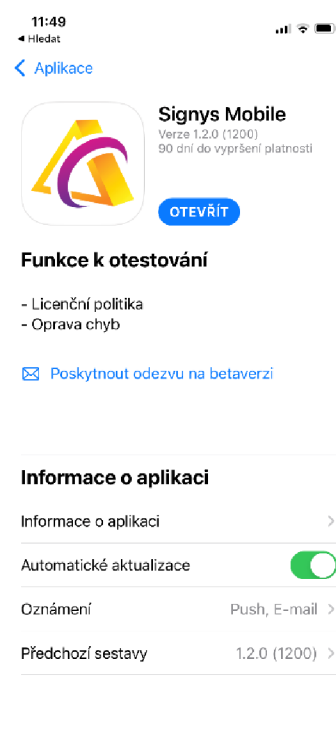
11:49
◂ Hledat

Aplikace

Signys Mobile
Verze 1.2.0 (1200)
90 dní do vypršení platnosti

OTEVŘÍT

Funkce k otestování

- Licenční politika
- Oprava chyb

Poskytnout odezvu na betaverzi

Informace o aplikaci

Informace o aplikaci

Automatické aktualizace

Oznámení Push, E-mail

Předchozí sestavy 1.2.0 (1200)